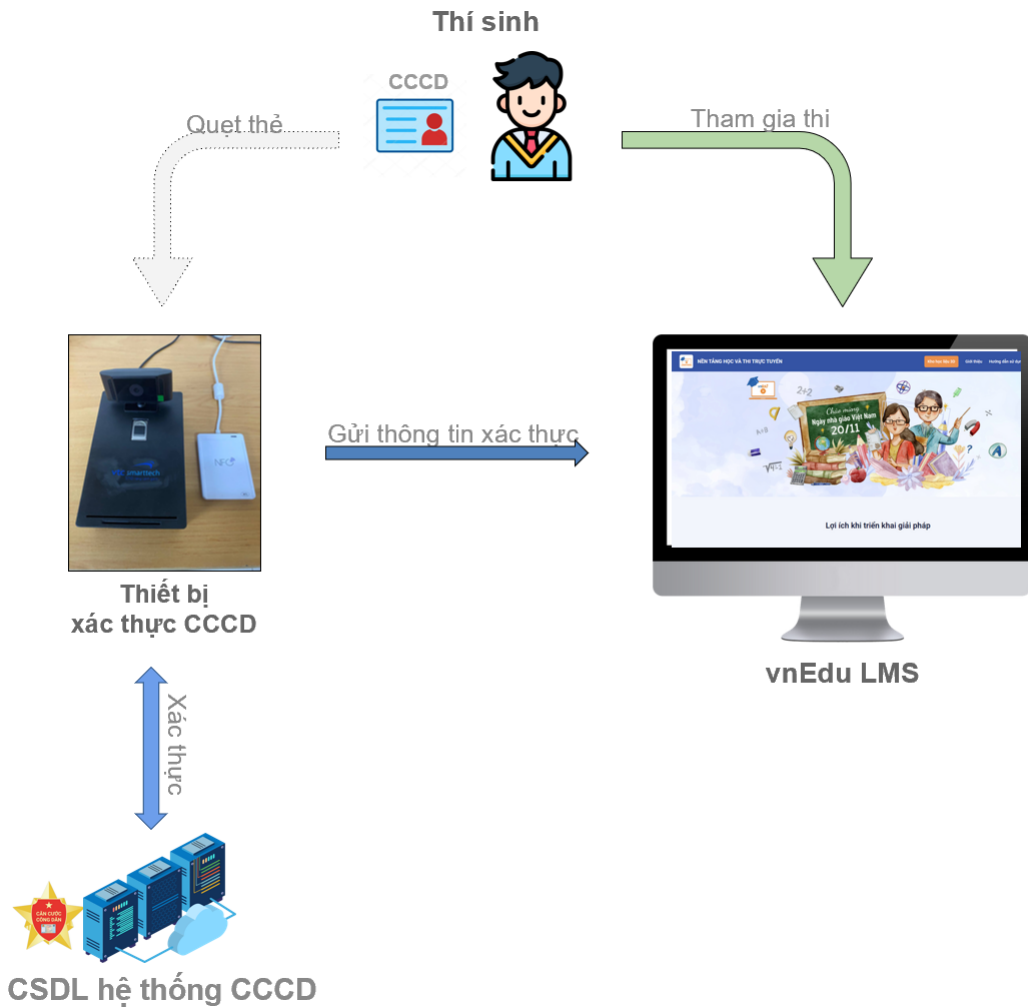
Thí sinh

CCCD

Quẹt thẻ

Tham gia thi

Gửi thông tin xác thực

NỀN TẢNG HỌC VÀ THI TRỰC TUYẾN

Chúc mừng Ngày nhà giáo Việt Nam 20/11

Lợi ích khi triển khai giải pháp

Thiết bị xác thực CCCD

vnEdu LMS

Xác thực

CĂN CƯỚC CÔNG DÂN

CSDL hệ thống CCCD